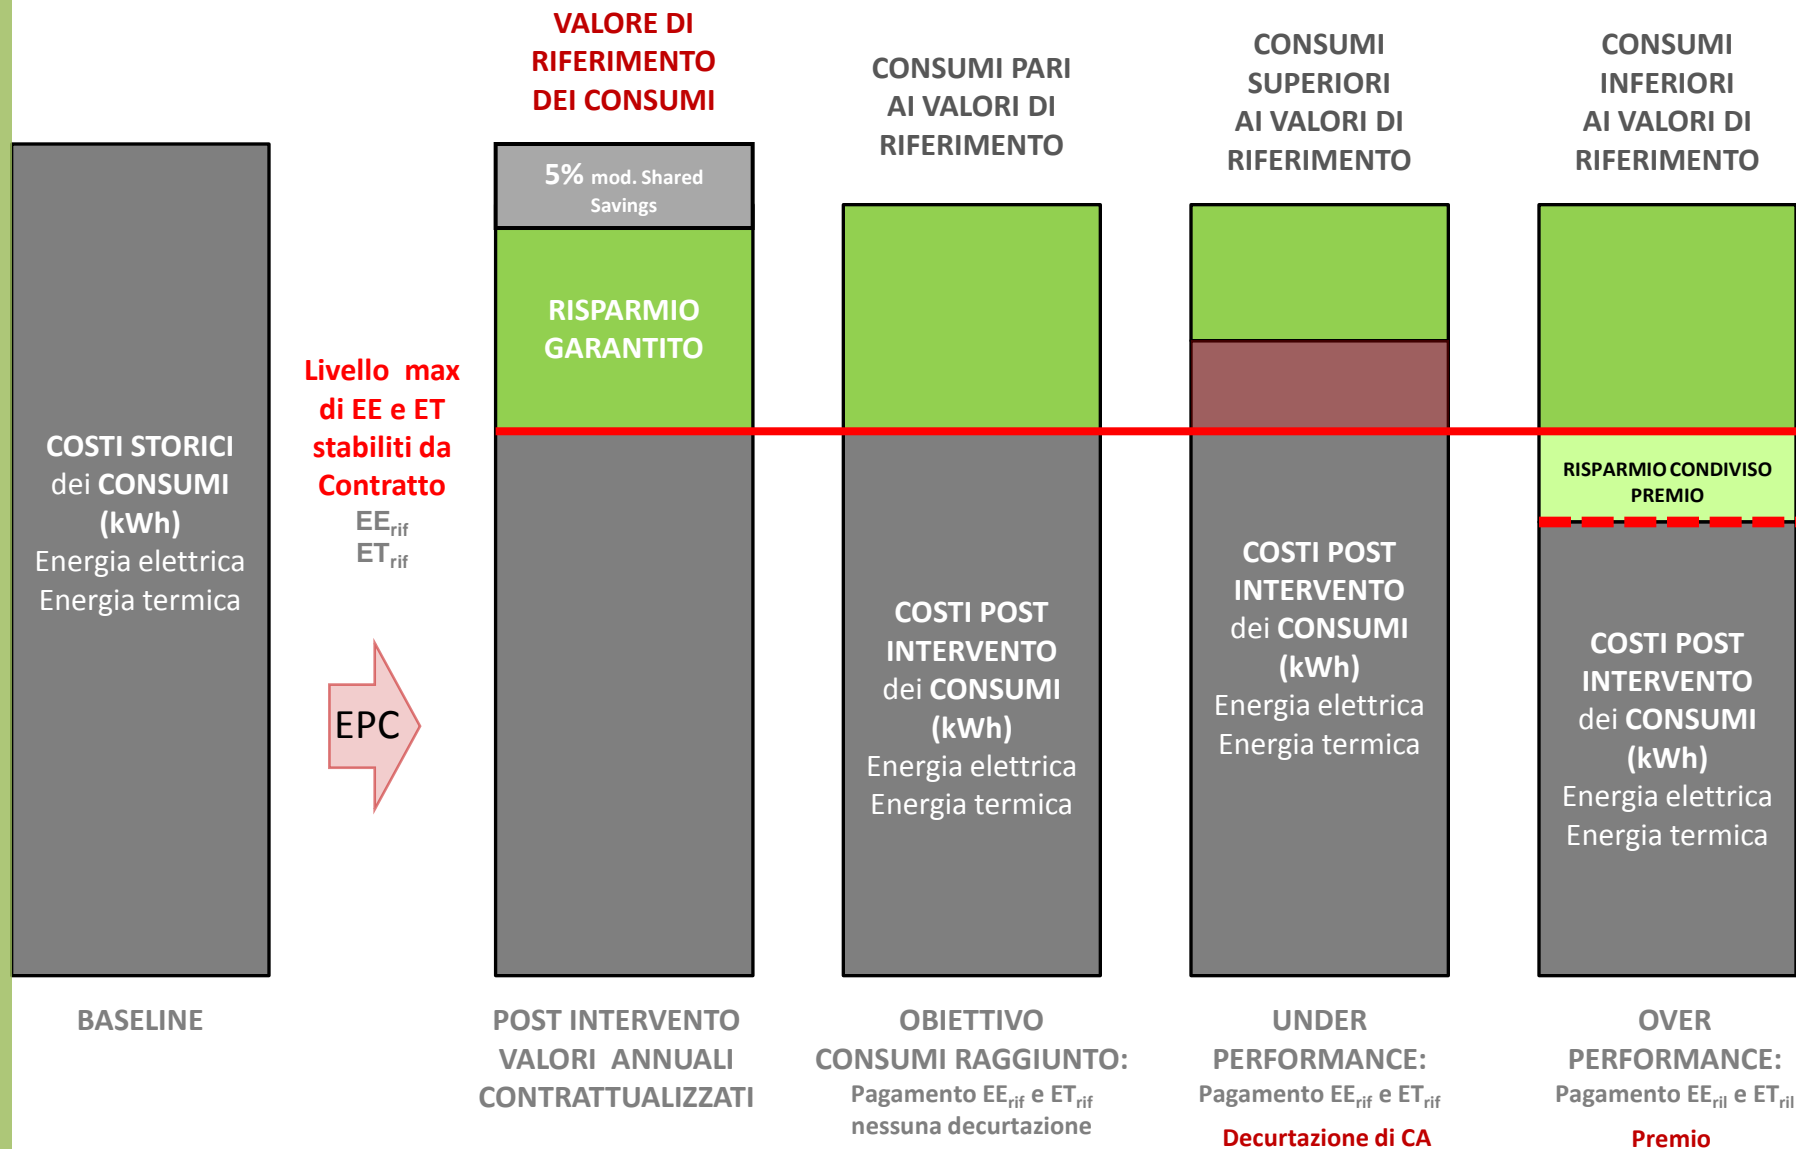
VALORE DI RIFERIMENTO DEI CONSUMI

CONSUMI PARI AI VALORI DI RIFERIMENTO

CONSUMI SUPERIORI AI VALORI DI RIFERIMENTO

CONSUMI INFERIORI AI VALORI DI RIFERIMENTO

COSTI STORICI dei CONSUMI (kWh) Energia elettrica Energia termica

Livello max di EE e ET stabiliti da Contratto
$EE_{rif}$
$ET_{rif}$

EPC

5% mod. Shared Savings

RISPARMIO GARANTITO

COSTI POST INTERVENTO dei CONSUMI (kWh) Energia elettrica Energia termica

COSTI POST INTERVENTO dei CONSUMI (kWh) Energia elettrica Energia termica

RISPARMIO CONDIVISO PREMIO

COSTI POST INTERVENTO dei CONSUMI (kWh) Energia elettrica Energia termica

BASELINE

POST INTERVENTO VALORI ANNUALI CONTRATTUALIZZATI

OBIETTIVO CONSUMI RAGGIUNTO:
Pagamento $EE_{rif}$ e $ET_{rif}$
nessuna decurtazione

UNDER PERFORMANCE:
Pagamento $EE_{rif}$ e $ET_{rif}$
Decurtazione di CA

OVER PERFORMANCE:
Pagamento $EE_{ril}$ e $ET_{ril}$
Premio